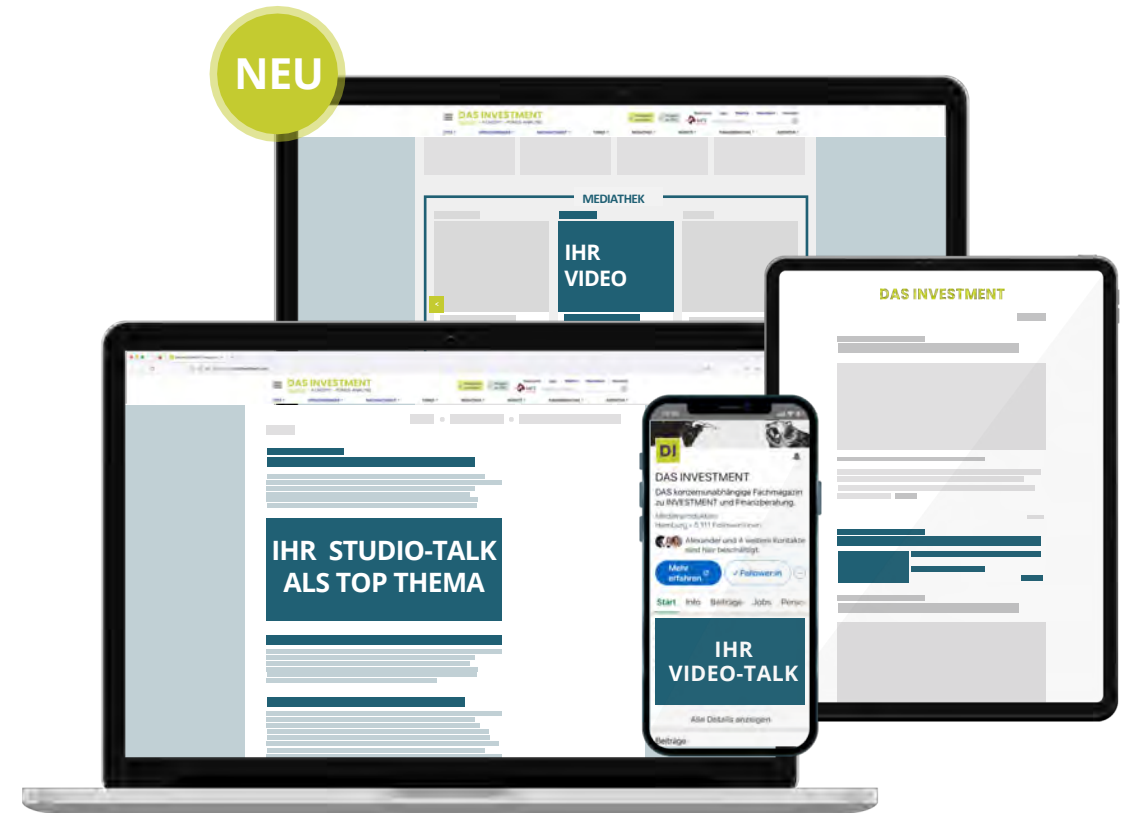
NEU

DAS INVESTMENT

MEDIATHEK

IHR VIDEO

DAS INVESTMENT

DAS INVESTMENT

IHR STUDIO-TALK ALS TOP THEMA

DI

DAS INVESTMENT

DAS konzernunabhängige Fachmagazin zu INVESTMENT und Finanzberatung.

Medienproduktion
Hamburg · 5.311 Follower:innen

Alexander und 4 weitere Kontakte sind hier beschäftigt.

Mehr erfahren

✓ Follower:in

Start Info Beiträge Jobs Perso

IHR VIDEO-TALK

Alle Details anzeigen

Beiträge

DAS INVESTMENT